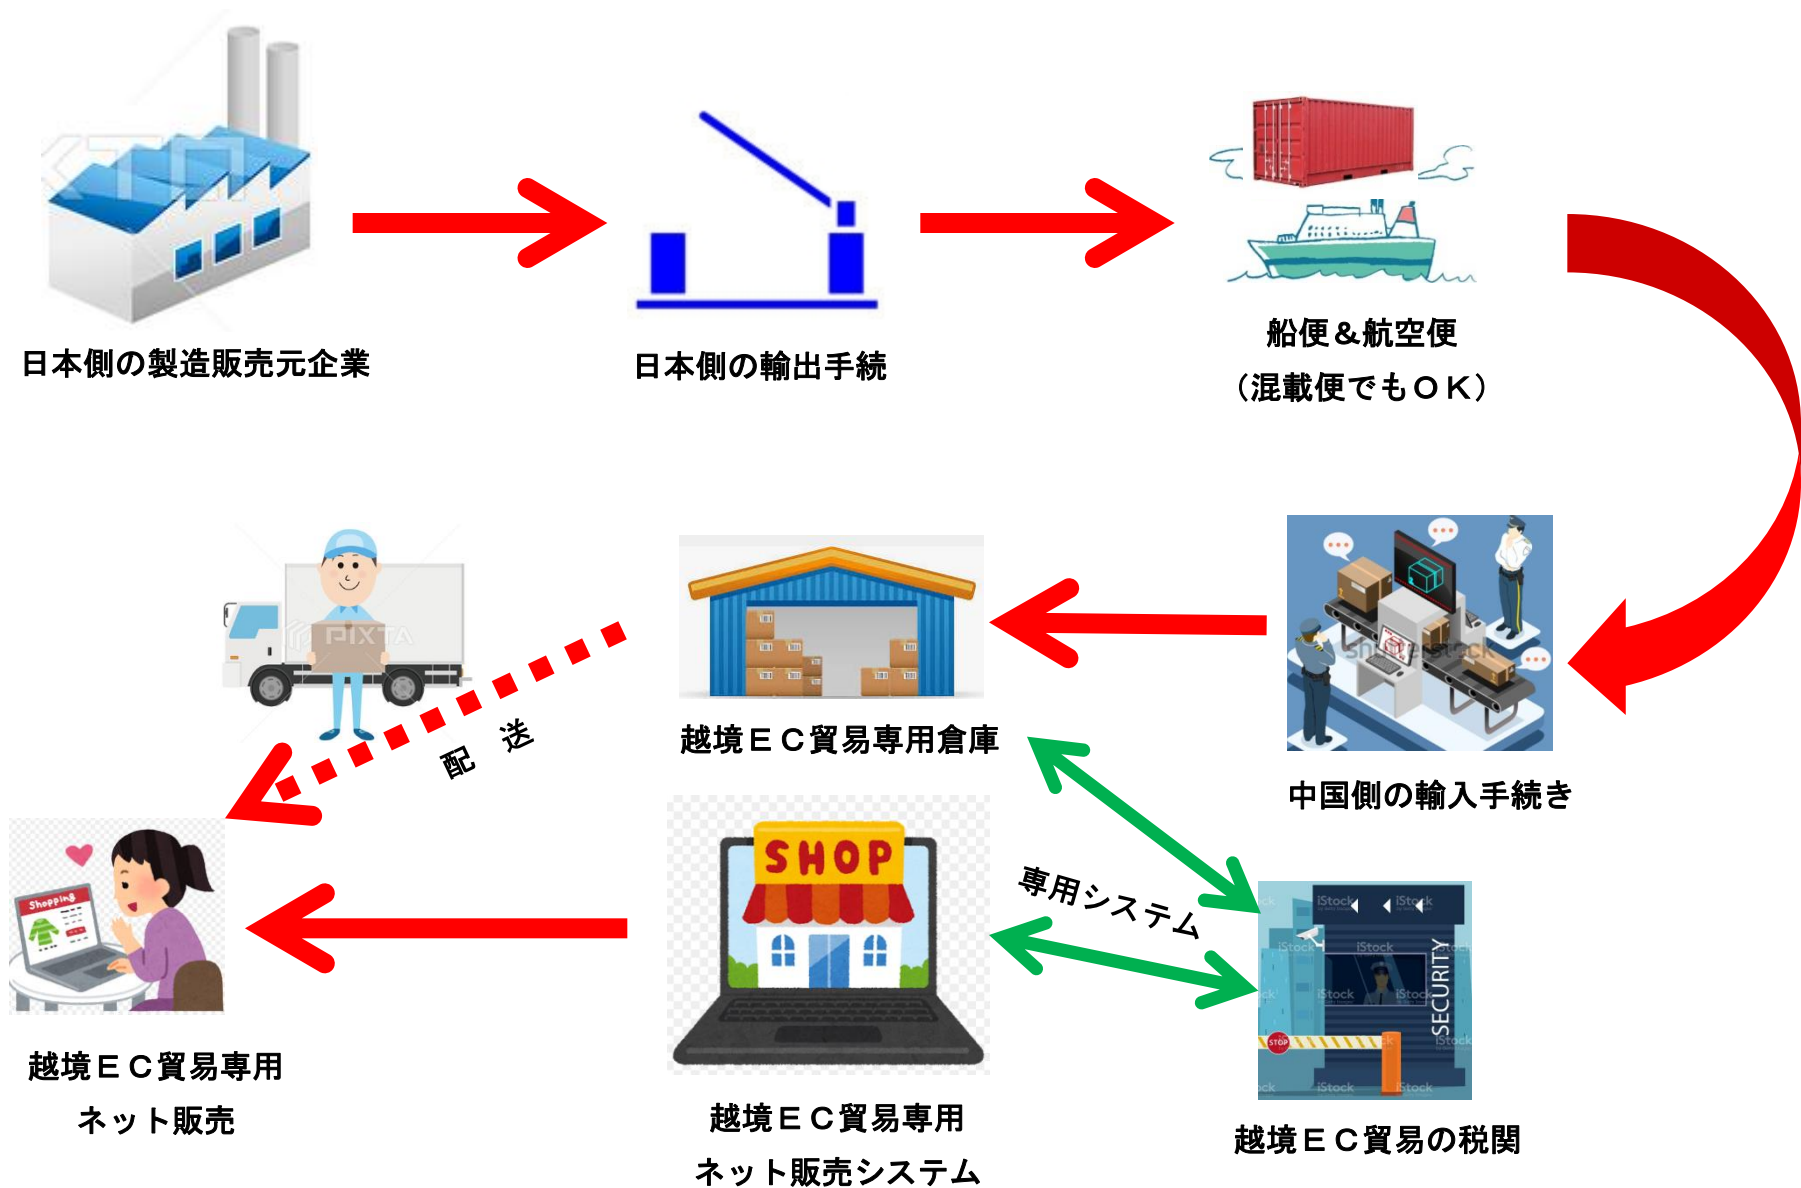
日本側の製造販売元企業

日本側の輸出手続

船便＆航空便
（混載便でもＯＫ）

PIXTA

配　送

越境ＥＣ貿易専用倉庫

中国側の輸入手続き

Shopping

越境ＥＣ貿易専用
ネット販売

SHOP

越境ＥＣ貿易専用
ネット販売システム

専用システム

SECURITY

STOP

越境ＥＣ貿易の税関